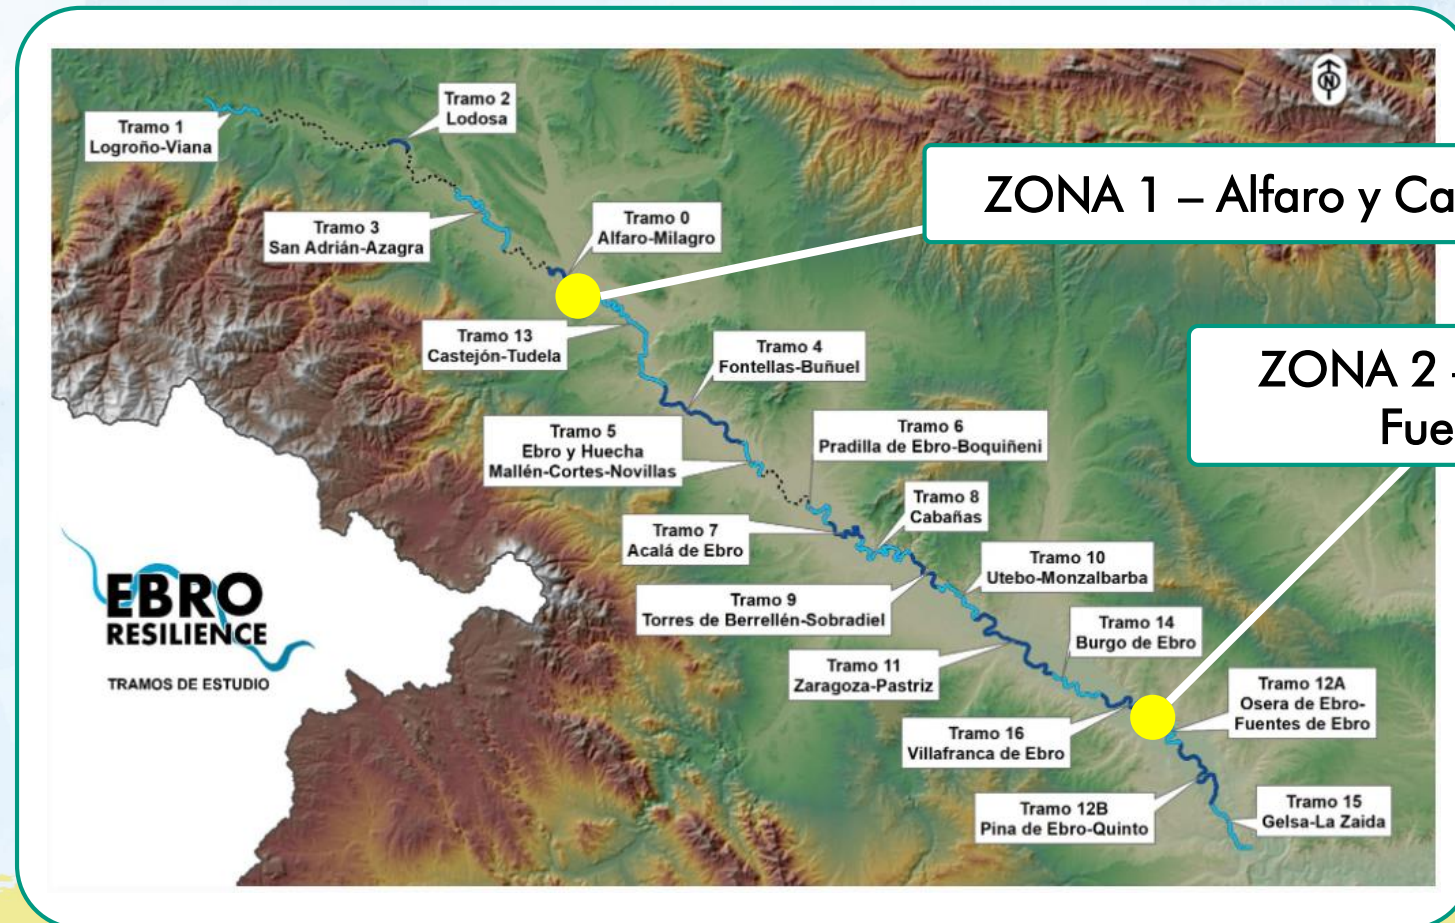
Tramo 1
Logroño-Viana

Tramo 2
Lodosa

Tramo 3
San Adrián-Azagra

Tramo 0
Alfaro-Milagro

ZONA 1 – Alfaro y Ca

Tramo 13
Castejón-Tudela

Tramo 4
Fontellas-Buñuel

ZONA 2 -
Fue

Tramo 5
Ebro y Huecha
Mallén-Cortes-Novillas

Tramo 6
Pradilla de Ebro-Boquiñeni

Tramo 8
Cabañas

Tramo 7
Acalá de Ebro

Tramo 10
Utebo-Monzalbarba

EBRO
RESILIENCE

TRAMOS DE ESTUDIO

Tramo 9
Torres de Berrellén-Sobradiel

Tramo 14
Burgo de Ebro

Tramo 11
Zaragoza-Pastriz

Tramo 12A
Osera de Ebro-
Fuentes de Ebro

Tramo 16
Villafranca de Ebro

Tramo 12B
Pina de Ebro-Quinto

Tramo 15
Gelsa-La Zaida